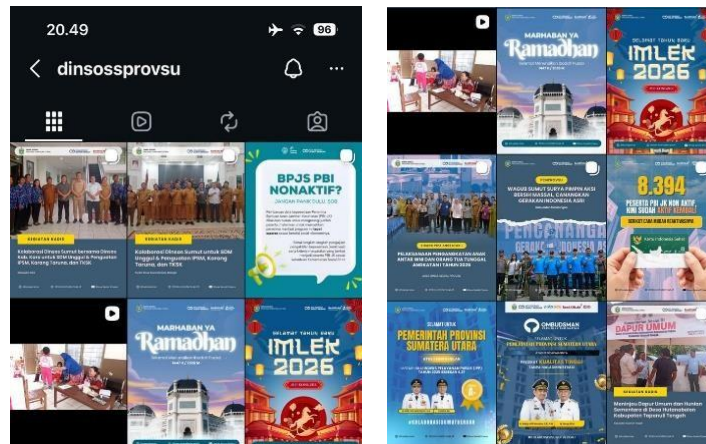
20.49

96

dinsossprovsu

KEGIATAN DINSOS

Kolaborasi Dinsos Sumut bersama Dinsos Kab./Kota untuk SDM Unggul & Penguatan IPSM, Karang Taruna, dan TKSK

KEGIATAN DINSOS

Kolaborasi Dinsos Sumut untuk SDM Unggul & Penguatan IPSM, Karang Taruna, dan TKSK

BPJS PBI NONAKTIF?

JANGAN PANIK DULU SOB

Marhaban ya Ramadhan

SELAMAT TAHUN BARU IMLEK 2026

Marhaban ya Ramadhan

SELAMAT TAHUN BARU IMLEK 2026

WAGUB SUMUT SURYA PIMPIN AKSI BERSIH MASSAL CANANGKAN GERAKAN INDONESIA ASRI

PENCANANGAN GERAKAN INDONESIA ASRI

8.394

PESERTA PBI JK NON AKTIF, KINI SUDAH AKTIF KEMBALI

PELAKSANAAN PENDAMPINGAN KASUS ANTAR WILAYAH DENGAN DINSOS TUA TUNGGAL ANGKATAN TAHUN 2026

SELAMAT ATAS PEMERINTAH PROVINSI SUMATERA UTARA

OMBUDSMAN

KUALITAS TINGGI

DAPUR UMUM

KEGIATAN DINSOS

Meninjau Dapur Umum dan Hunian Sementara di Desa Hutanabolon Kabupaten Tapanuli Tengah